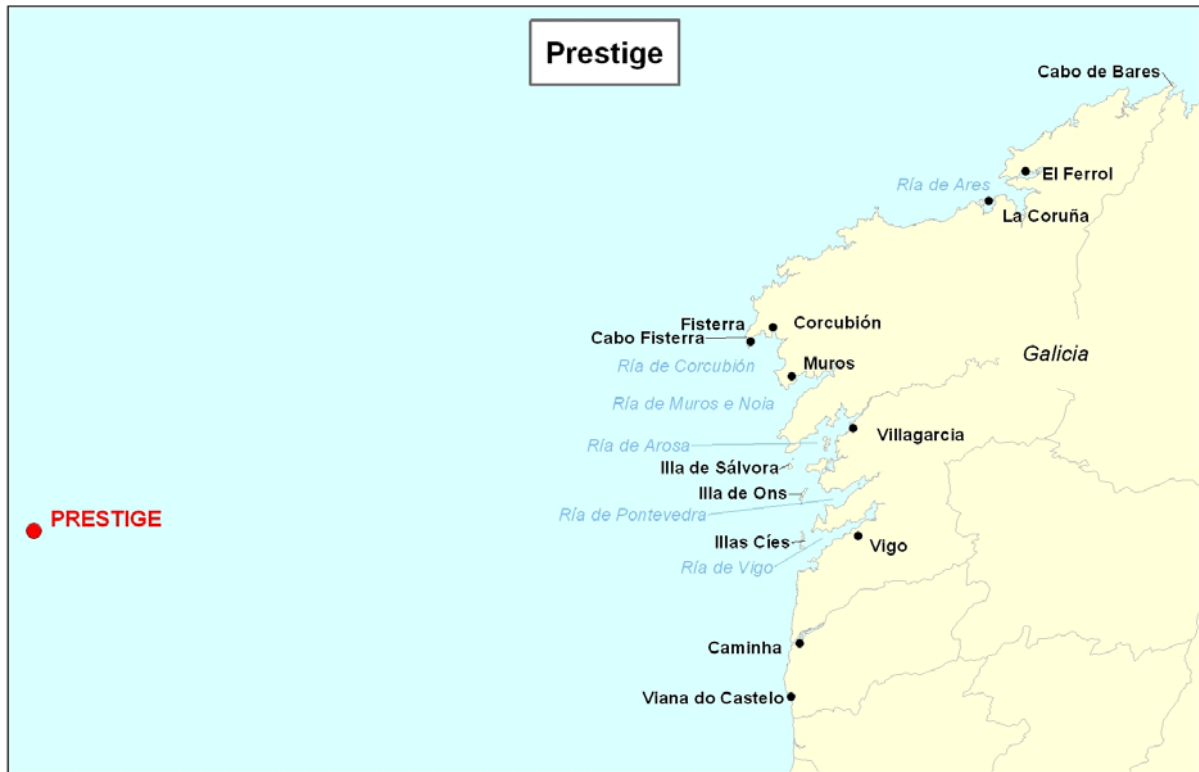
Prestige

Cabo de Bares

Ría de Ares

El Ferrol

La Coruña

Fisterra

Corcubión

Cabo Fisterra

Galicia

Ría de Corcubión

Muros

Ría de Muros e Noia

Ría de Arosa

Villagarcia

Illa de Sálvora

Illa de Ons

PRESTIGE

Ría de Pontevedra

Illas Cíes

Vigo

Ría de Vigo

Caminha

Viana do Castelo